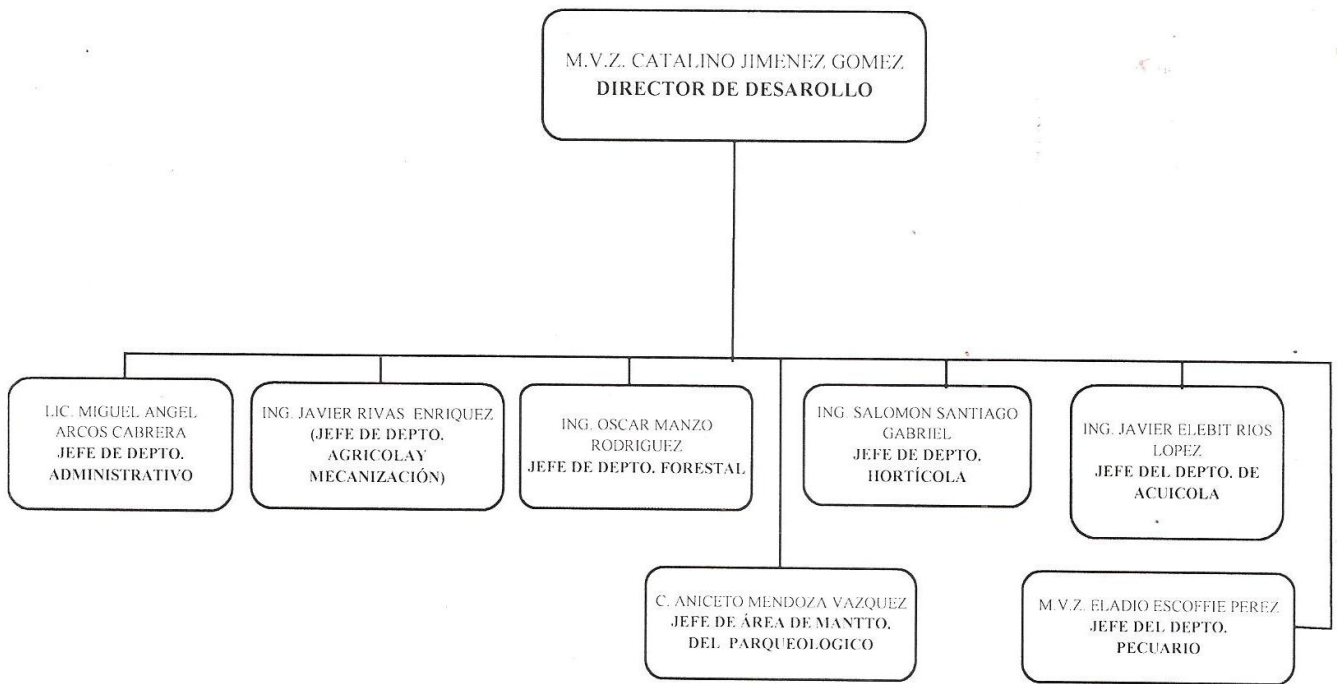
M.V.Z. CATALINO JIMENEZ GOMEZ
DIRECTOR DE DESAROLLO

LIC. MIGUEL ANGEL ARCOS CABRERA
JEFE DE DEPTO. ADMINISTRATIVO

ING. JAVIER RIVAS ENRIQUEZ
(JEFE DE DEPTO. AGRICOLAY MECANIZACIÓN)

ING. OSCAR MANZO RODRIGUEZ
JEFE DE DEPTO. FORESTAL

ING. SALOMON SANTIAGO GABRIEL
JEFE DE DEPTO. HORTÍCOLA

ING. JAVIER ELEBIT RIOS LOPEZ
JEFE DEL DEPTO. DE ACUICOLA

C. ANICETO MENDOZA VAZQUEZ
JEFE DE ÁREA DE MANTTO. DEL PARQUEOLOGICO

M.V.Z. ELADIO ESCOFFIE PEREZ
JEFE DEL DEPTO. PECUARIO